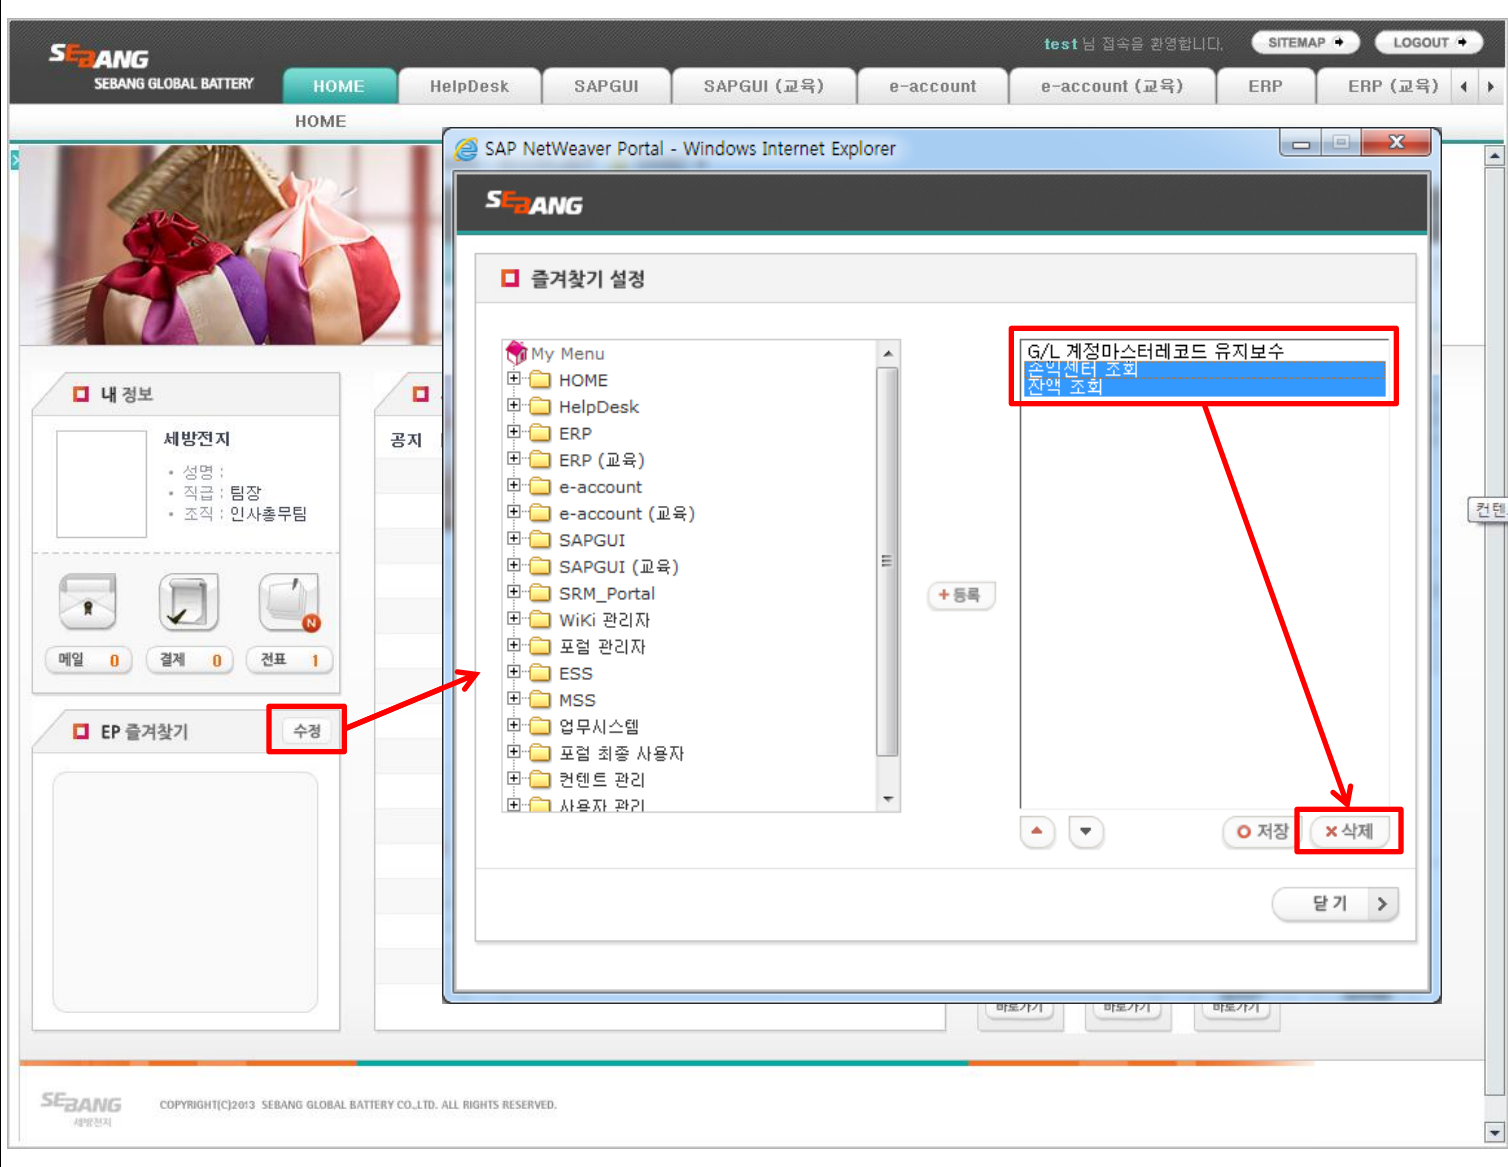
SEBANG
SEBANG GLOBAL BATTERY

test 님 접속을 환영합니다.
SITEMAP
LOGOUT

HOME
HelpDesk
SAPGUI
SAPGUI (교육)
e-account
e-account (교육)
ERP
ERP (교육)

HOME

내 정보
세방전지
· 성명 :
· 직급 : 팀장
· 조직 : 인사총무팀

메일 0
결제 0
전표 1

EP 즐겨찾기
수정

공지

컨텐

바로가기
바로가기
바로가기

SAP NetWeaver Portal - Windows Internet Explorer

SEBANG

즐겨찾기 설정

My Menu
HOME
HelpDesk
ERP
ERP (교육)
e-account
e-account (교육)
SAPGUI
SAPGUI (교육)
SRM_Portal
WiKi 관리자
포럼 관리자
ESS
MSS
업무시스템
포럼 최종 사용자
컨텐트 관리
사용자 관리

+등록

G/L 계정마스터레코드 유지보수
손익센터 조회
잔액 조회

저장
삭제

닫기

SEBANG
세방전지
COPYRIGHT(C)2013 SEBANG GLOBAL BATTERY CO.,LTD. ALL RIGHTS RESERVED.